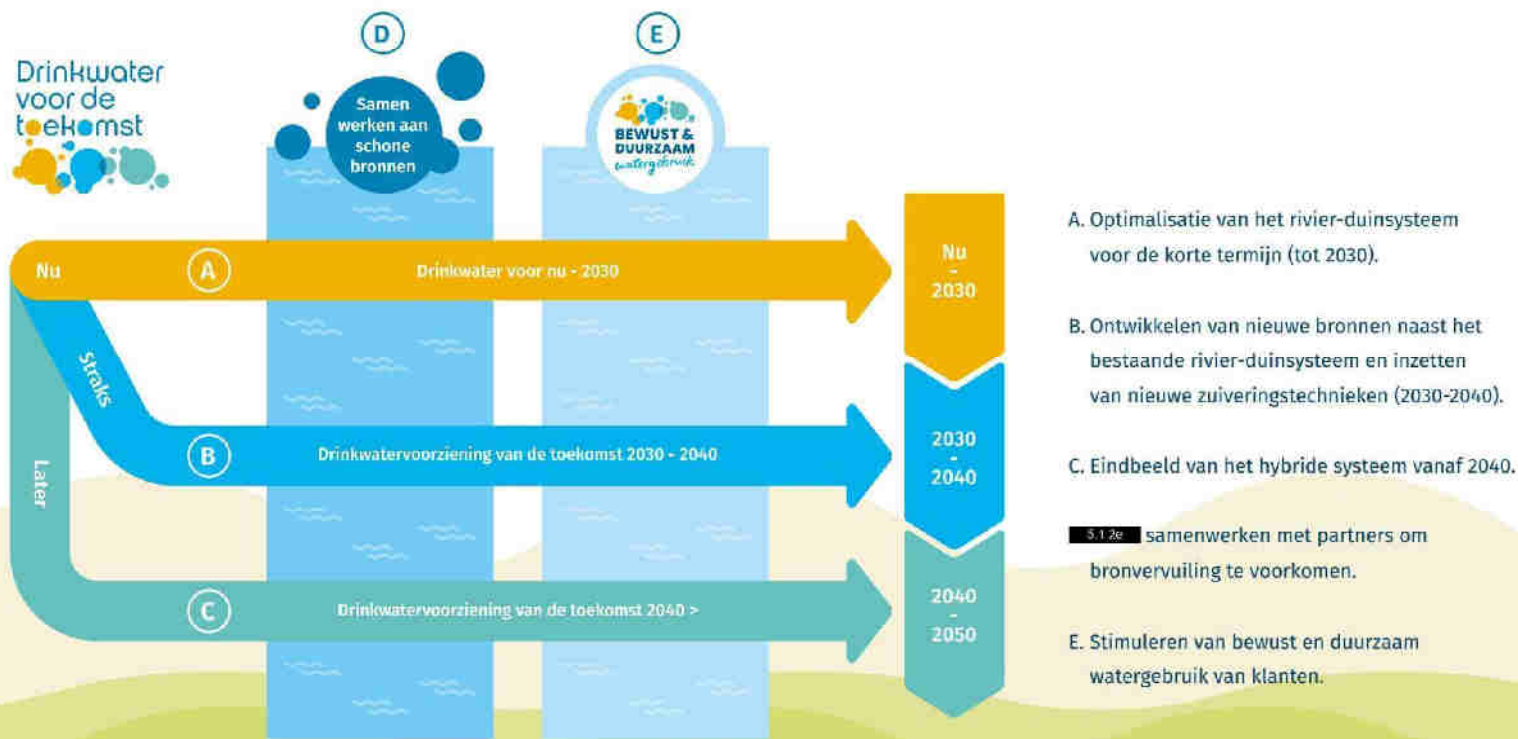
Drinkwater voor de toekomst

D

Samen werken aan schone bronnen

E

BEWUST & DUURZAAM watergebruik

Nu

A

Drinkwater voor nu - 2030

Straks

B

Drinkwatervoorziening van de toekomst 2030 - 2040

Later

C

Drinkwatervoorziening van de toekomst 2040 >

Nu - 2030

2030 - 2040

2040 - 2050

A. Optimalisatie van het rivier-duinsysteem voor de korte termijn (tot 2030).

B. Ontwikkelen van nieuwe bronnen naast het bestaande rivier-duinsysteem en inzetten van nieuwe zuiveringstechnieken (2030-2040).

C. Eindbeeld van het hybride systeem vanaf 2040.

5.1.2e samenwerken met partners om bronvervuiling te voorkomen.

E. Stimuleren van bewust en duurzaam watergebruik van klanten.